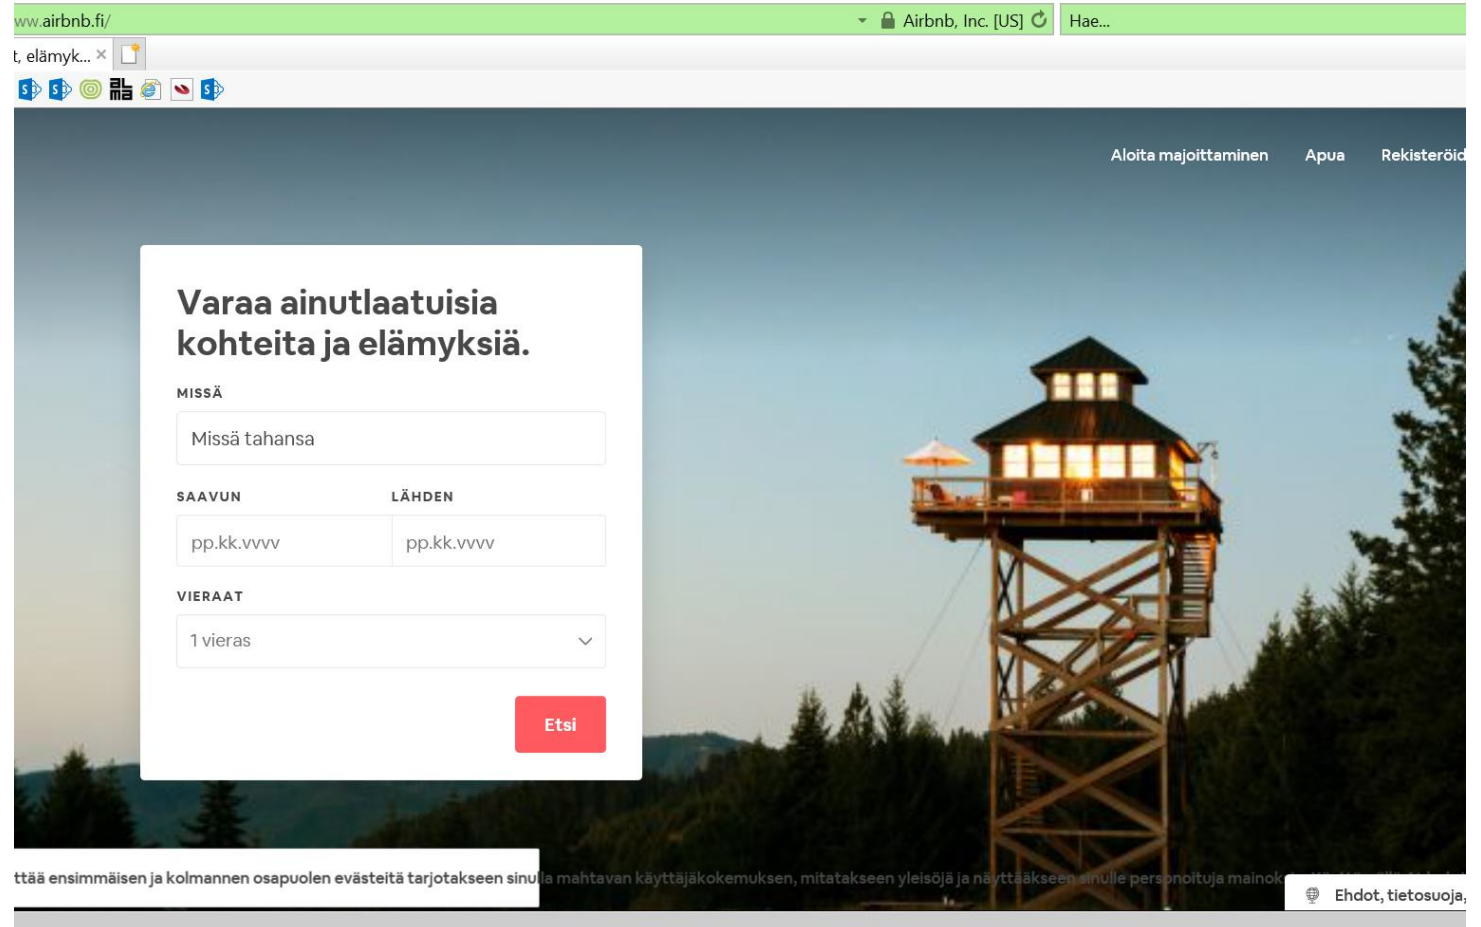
ww.airbnb.fi/

Airbnb, Inc. [US]

Hae...

t, elämyk... ×

Aloita majoittaminen

Apua

Rekisteröid

Varaa ainutlaatuisia kohteita ja elämyksiä.

MISSÄ

Missä tahansa

SAAVUN

LÄHDEN

pp.kk.vvvv

pp.kk.vvvv

VIERAAT

1 vieras

Etsi

ttää ensimmäisen ja kolmannen osapuolen evästeitä tarjotakseen sinulla mahtavan käyttäjäkokemuksen, mitatakseen yleisöjä ja näyttääkseen sinulle personoituja mainok

Ehdot, tietosuoja,